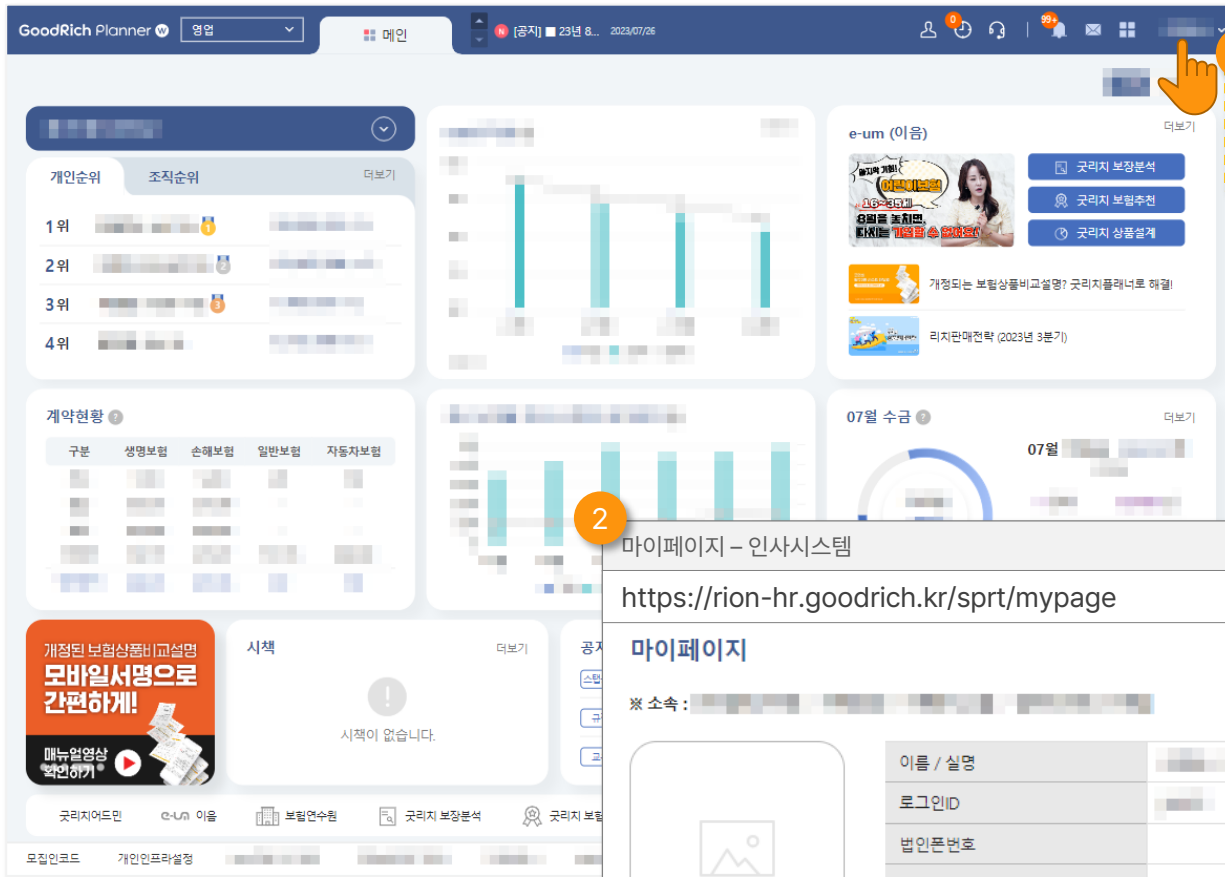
GoodRich Planner
영업
메인
N [공지] 23년 8... 2023/07/26
0
99+

개인순위 조직순위 더보기
1위
2위
3위
4위

e-um (이음) 더보기
어린이보험
8월을 놓치면, 다시는 가입할 수 없어요!
굿리치 보장분석
굿리치 보험추천
굿리치 상품설계
개정되는 보험상품비교설명? 굿리치플래너로 해결!
리치판매전략 (2023년 3분기)

계약현황
| 구분 | 생명보험 | 손해보험 | 일반보험 | 자동차보험 |
|---|---|---|---|---|

07월 수금 더보기
07월

2
마이페이지 – 인사시스템
https://rion-hr.goodrich.kr/sprt/mypage
마이페이지
※ 소속 :
| 이름 / 실명 | |
|---|---|
| 로그인ID | |
| 법인폰번호 | |

개정된 보험상품비교설명
모바일서명으로 간편하게!
매뉴얼영상 확인하기

시책 더보기
시책이 없습니다.

굿리치어드민 e-um 이음 보험연수원 굿리치 보장분석 굿리치 보험
모집인코드 개인인프라설정